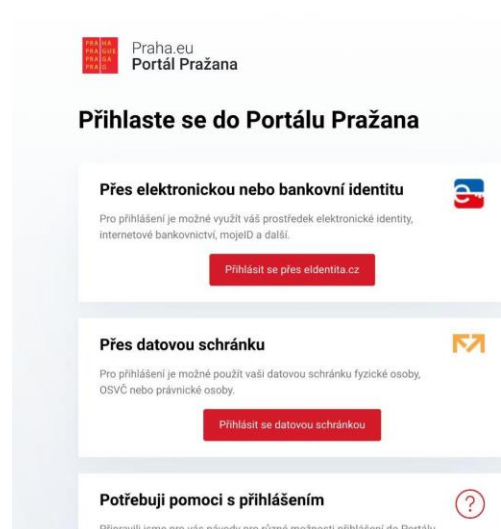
PRAHA PRAGUE PRAGA PRAG

Praha.eu
Portál Pražana

Přihlaste se do Portálu Pražana

Přes elektronickou nebo bankovní identitu

Pro přihlášení je možné využít váš prostředek elektronické identity, internetové bankovnictví, mojeID a další.

Přihlásit se přes eIdentita.cz

Přes datovou schránku

Pro přihlášení je možné použít vaši datovou schránku fyzické osoby, OSVČ nebo právnické osoby.

Přihlásit se datovou schránkou

Potřebuji pomoci s přihlášením

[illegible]